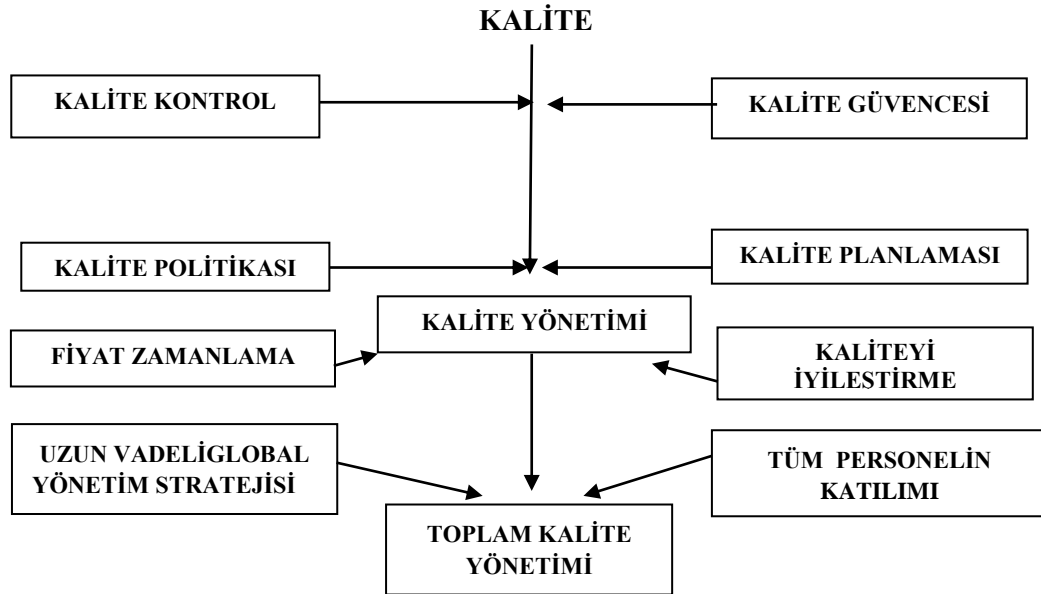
KALİTE

KALİTE KONTROL

KALİTE GÜVENCESİ

KALİTE POLİTİKASI

KALİTE PLANLAMASI

KALİTE YÖNETİMİ

FİYAT ZAMANLAMA

KALİTEYİ İYİLESTİRME

UZUN VADELİGLOBAL YÖNETİM STRATEJİSİ

TÜM PERSONELİN KATILIMI

TOPLAM KALİTE YÖNETİMİ